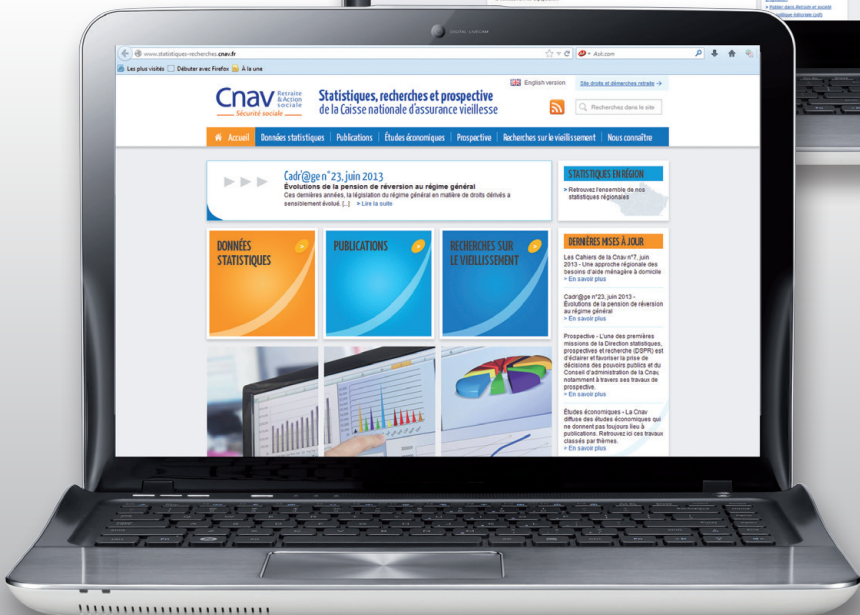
DIGITAL WEBCAM

www.statistiques-recherches.cnav.fr

Aol.com

Les plus visités Débuter avec Firefox À la une

Cnav Retraite & Action sociale
Sécurité sociale

Statistiques, recherches et prospective
de la Caisse nationale d'assurance vieillesse

English version

Site droits et démarches retraite →

Recherchez dans le site

Accueil | Données statistiques | Publications | Études économiques | Prospective | Recherches sur le vieillissement | Nous connaître

Cadr@ge n°23, juin 2013
Évolutions de la pension de réversion au régime général
Ces dernières années, la législation du régime général en matière de droits dérivés a sensiblement évolué. [...] > Lire la suite

STATISTIQUES EN RÉGION
> Retrouvez l'ensemble de nos statistiques régionales

DONNÉES STATISTIQUES

PUBLICATIONS

RECHERCHES SUR LE VIEILLISSEMENT

DERNIÈRES MISES À JOUR

Les Cahiers de la Cnav n°7, juin 2013 - Une approche régionale des besoins d'aide ménagère à domicile
> En savoir plus

Cadr@ge n°23, juin 2013 - Évolutions de la pension de réversion au régime général
> En savoir plus

Prospective - L'une des premières missions de la Direction statistiques, prospective et recherche (DSPR) est d'éclairer et favoriser la prise de décision des pouvoirs publics et du Conseil d'administration de la Cnav, notamment à travers ses travaux de prospective.
> En savoir plus

Études économiques - La Cnav diffuse des études économiques qui ne donnent pas toujours lieu à publications. Retrouvez ici ces travaux classés par thèmes.
> En savoir plus